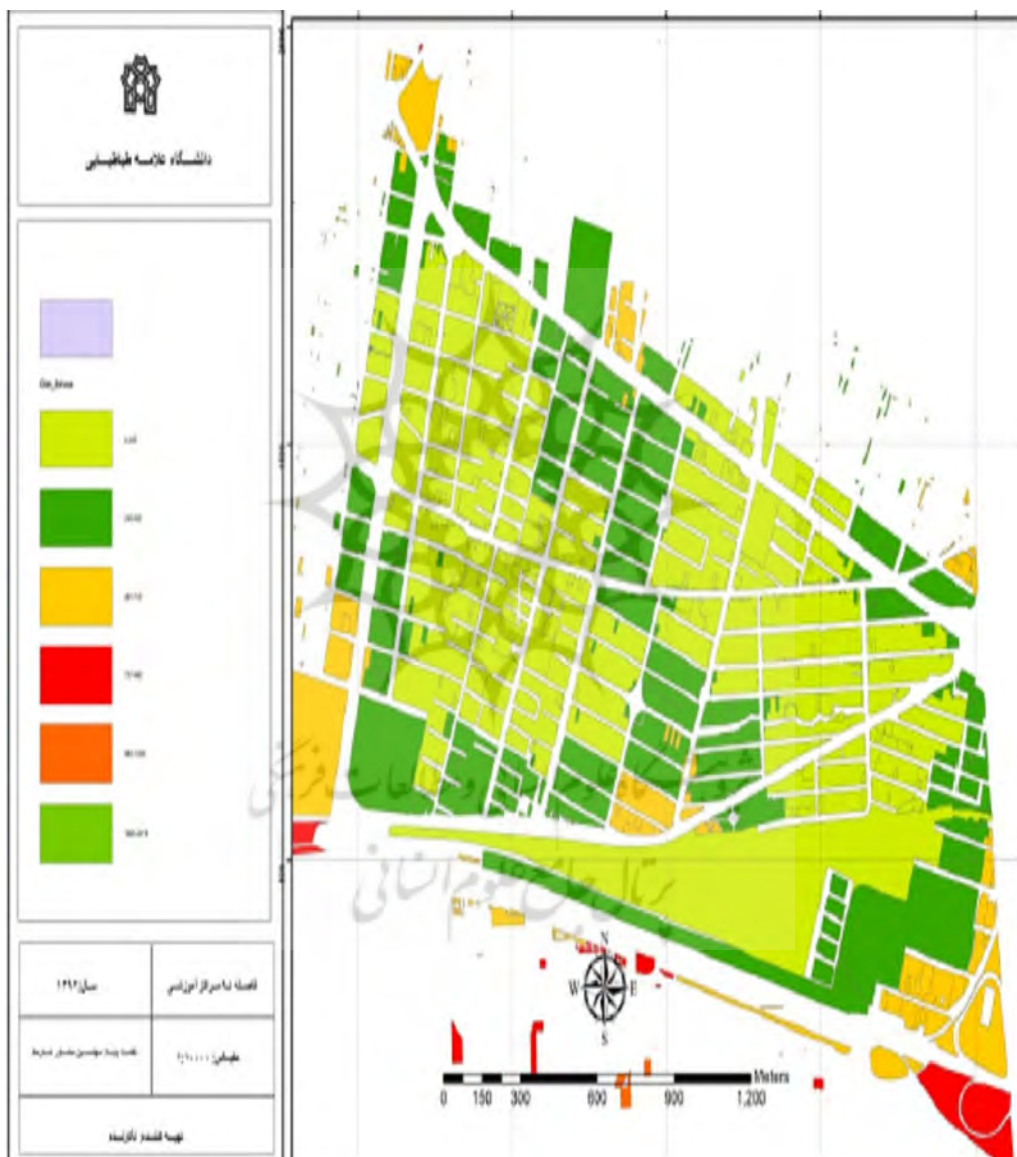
دانشگاه علامه طباطبایی

Dis_Amoz

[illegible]

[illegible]

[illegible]

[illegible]

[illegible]

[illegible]

سال ۱۳۹۲

فاصله تا مراکز آموزشی

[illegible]

مقیاس ۱:۱۰۰۰۰

تهیه کننده نگارنده

پژوهشگاه علوم انسانی و مطالعات فرهنگی
پرتال جامع علوم انسانی

N
W E
S

Meters
0 150 300 600 900 1,200